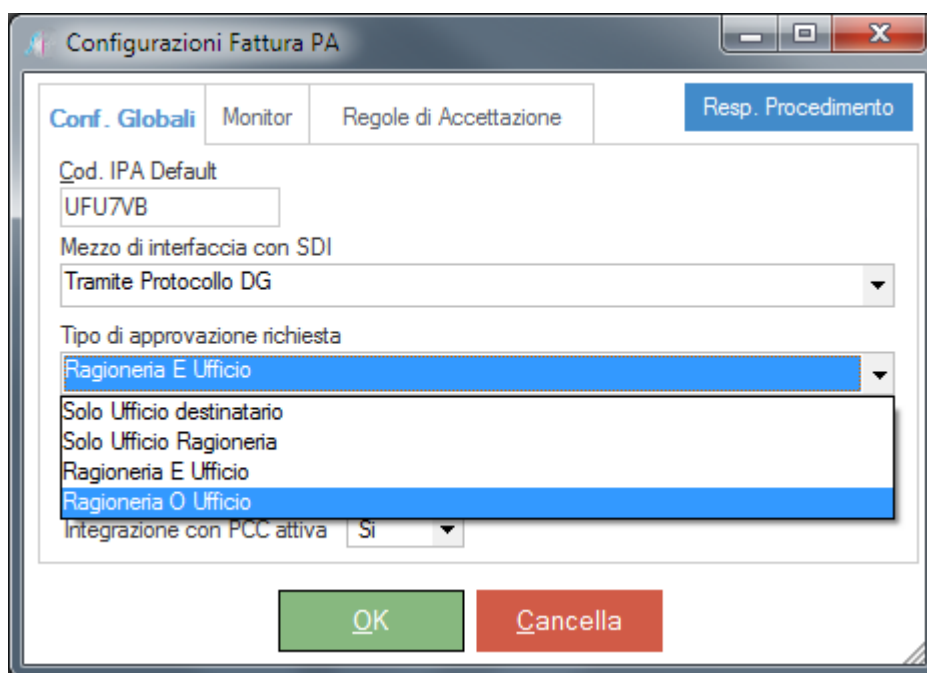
Configurazioni Fattura PA

Conf. Globali
Monitor
Regole di Accettazione
Resp. Procedimento

Cod. IPA Default
UFU7VB

Mezzo di interfaccia con SDI
Tramite Protocollo DG

Tipo di approvazione richiesta
Ragioneria E Ufficio

Solo Ufficio destinatario
Solo Ufficio Ragioneria
Ragioneria E Ufficio
Ragioneria O Ufficio

Integrazione con PCC attiva
Si

OK
Cancella